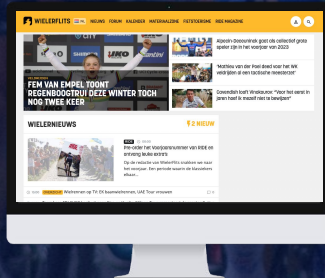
WIELERFLITS NIEUWS FORUM KALENDER WATERKALENDER FIETSTOERISME RIDE MAGAZINE

FEM VAN EMPEL TOONT REGENBOOGTRUI DEZE WINTER TOCH NOG TWEE KEER

Alpecin-Deceuninck gaat als collectief grote spelen zijn in het voorjaar van 2023

"Mathieu van der Poel doet voor het WK veldrijden al een tactische meesterzet"

Cavendish biedt Wrakaufer: "Voor het eerst in jaren hoef ik mezelf niet te bewijzen"

WIELERNIEUWS

2 NIEUW

Pre-order het Voorjaarsnummer van RIDE en ontvang leuke extra's

Op de redactie van WielerFlits stokken we naast het voorjaar. Een periode waarin de klassiekers elkaar...

Wielrennen op TV: EK baanwielrennen, UAE Tour vrouwen